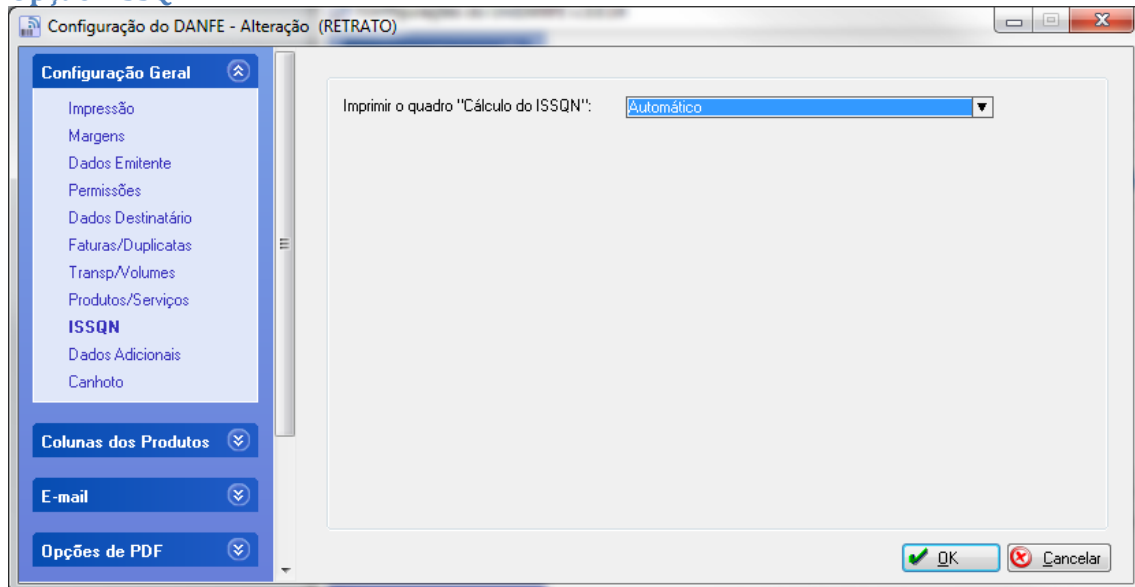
Configuração do DANFE - Alteração (RETRATO)

Configuração Geral

Impressão
Margens
Dados Emitente
Permissões
Dados Destinatário
Faturas/Duplicatas
Transp/Volumes
Produtos/Serviços
ISSQN
Dados Adicionais
Canhoto

Colunas dos Produtos

E-mail

Opções de PDF

Imprimir o quadro "Cálculo do ISSQN": Automático

OK Cancelar